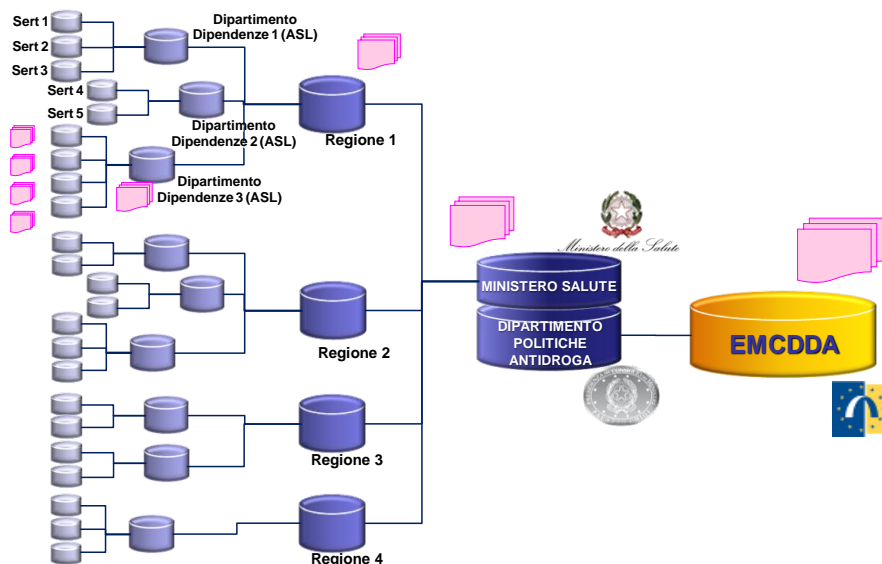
Sert 1
Sert 2
Sert 3
Sert 4
Sert 5

Dipartimento Dipendenze 1 (ASL)

Dipartimento Dipendenze 2 (ASL)

Dipartimento Dipendenze 3 (ASL)

Regione 1

Regione 2

Regione 3

Regione 4

Ministero della Salute

MINISTERO SALUTE

DIPARTIMENTO POLITICHE ANTIDROGA

EMCDDA